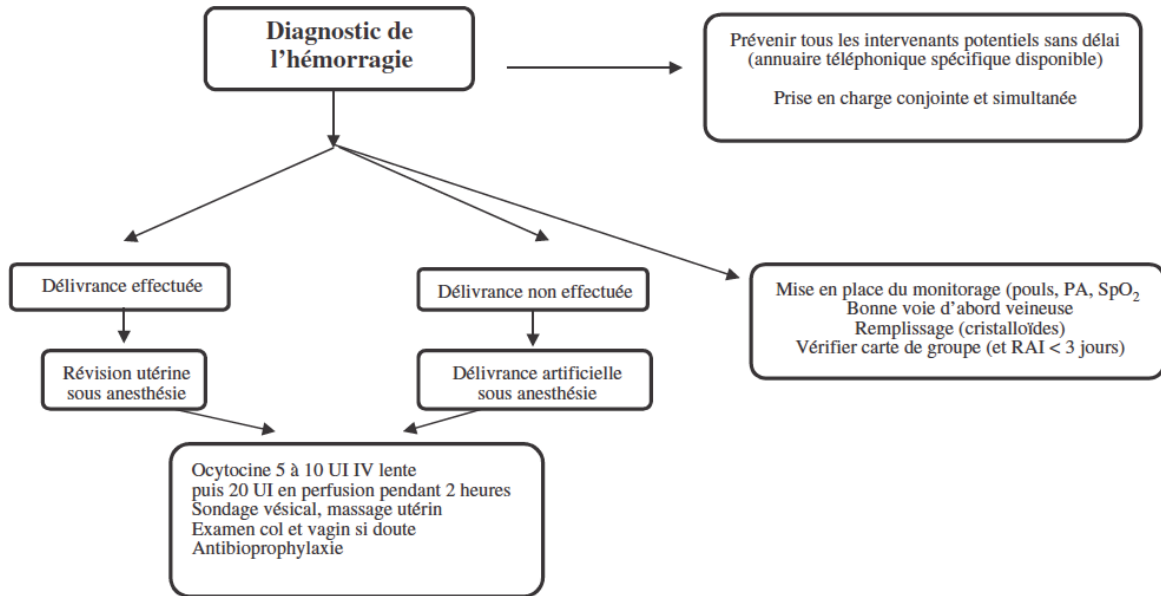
Diagnostic de l'hémorragie

Prévenir tous les intervenants potentiels sans délai (annuaire téléphonique spécifique disponible)

Prise en charge conjointe et simultanée

Délivrance effectuée

Délivrance non effectuée

Mise en place du monitorage (pouls, PA, $SpO_2$
Bonne voie d'abord veineuse
Remplissage (cristalloïdes)
Vérifier carte de groupe (et RAI < 3 jours)

Révision utérine sous anesthésie

Délivrance artificielle sous anesthésie

Ocytocine 5 à 10 UI IV lente
puis 20 UI en perfusion pendant 2 heures
Sondage vésical, massage utérin
Examen col et vagin si doute
Antibioprophylaxie